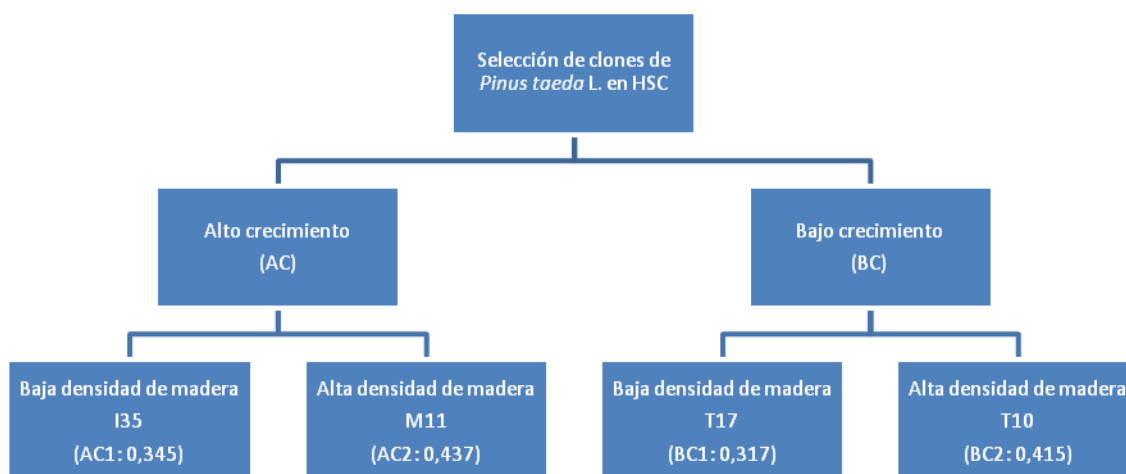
Selección de clones de *Pinus taeda* L. en HSC

Alto crecimiento
(AC)

Bajo crecimiento
(BC)

Baja densidad de madera
I35
(AC1: 0,345)

Alta densidad de madera
M11
(AC2: 0,437)

Baja densidad de madera
T17
(BC1: 0,317)

Alta densidad de madera
T10
(BC2: 0,415)